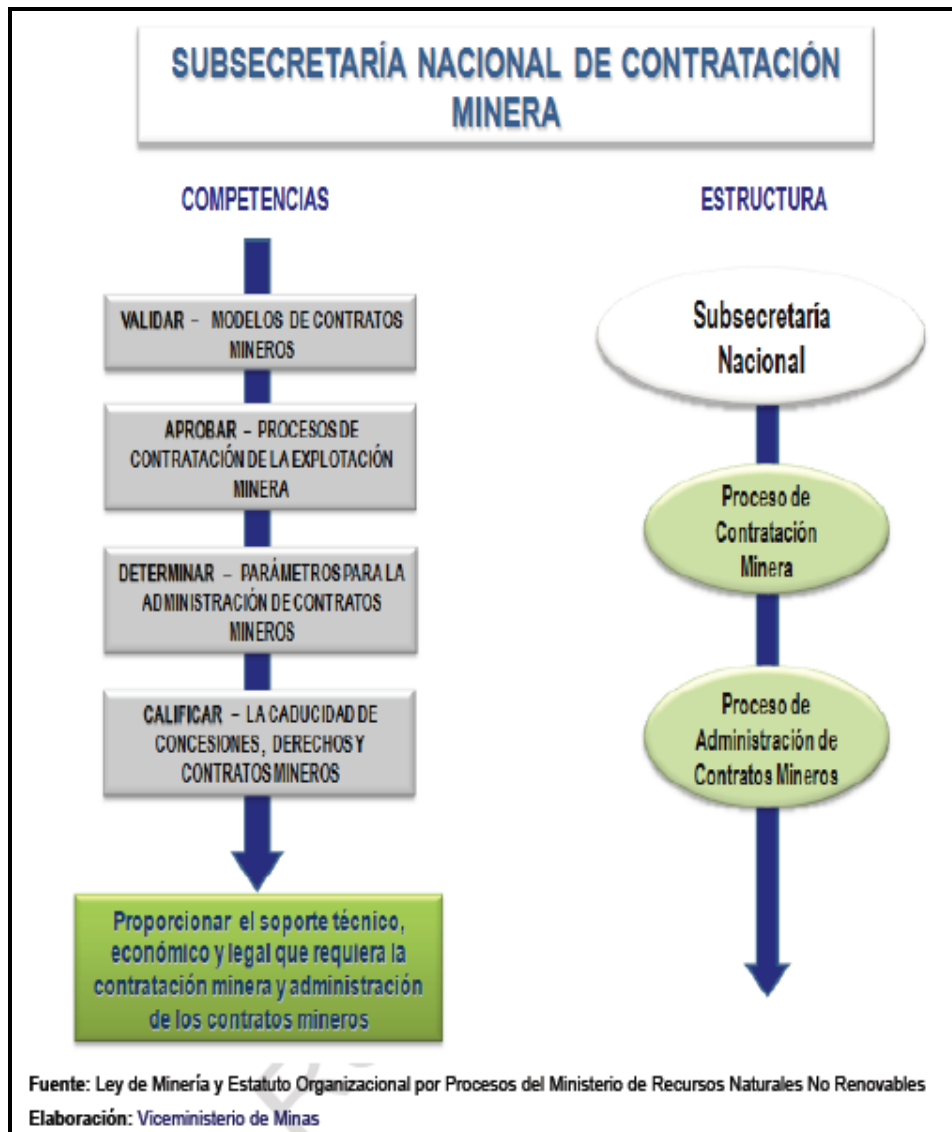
SUBSECRETARÍA NACIONAL DE CONTRATACIÓN MINERA

COMPETENCIAS

ESTRUCTURA

VALIDAR – MODELOS DE CONTRATOS MINEROS

APROBAR – PROCESOS DE CONTRATACIÓN DE LA EXPLOTACIÓN MINERA

DETERMINAR – PARÁMETROS PARA LA ADMINISTRACIÓN DE CONTRATOS MINEROS

CALIFICAR – LA CADUCIDAD DE CONCESIONES, DERECHOS Y CONTRATOS MINEROS

Proporcionar el soporte técnico, económico y legal que requiera la contratación minera y administración de los contratos mineros

Subsecretaría Nacional

Proceso de Contratación Minera

Proceso de Administración de Contratos Mineros

Fuente: Ley de Minería y Estatuto Organizacional por Procesos del Ministerio de Recursos Naturales No Renovables
Elaboración: Viceministerio de Minas